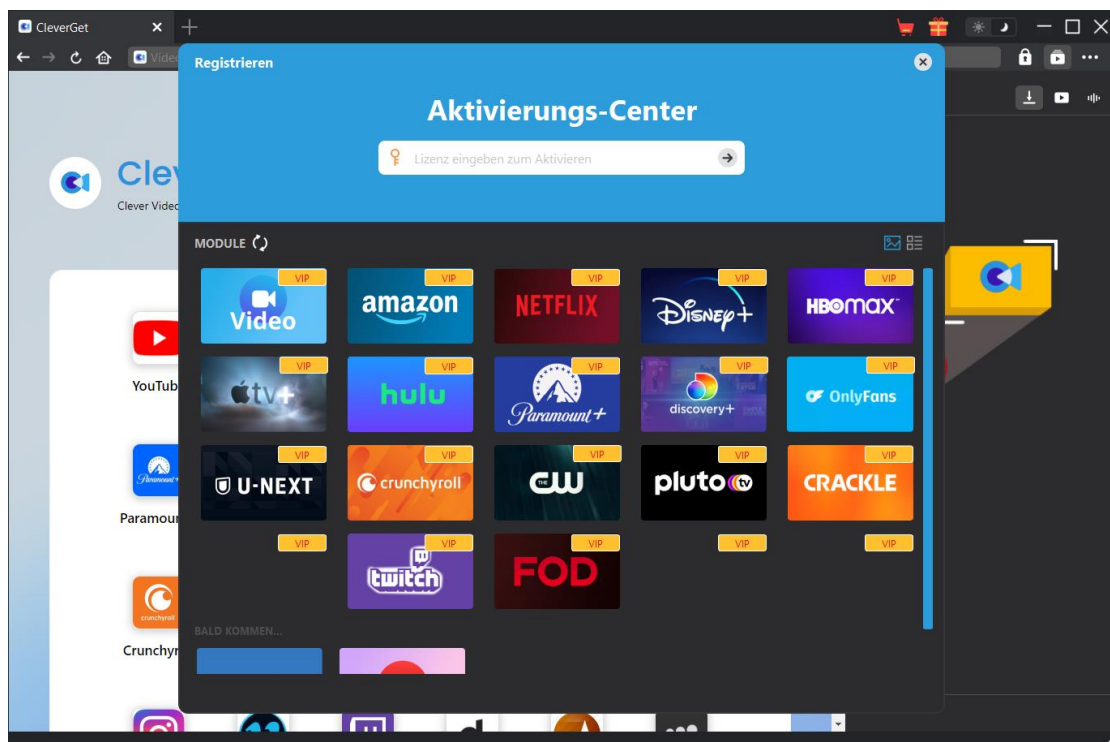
CleverGet

Video

Clev

Clever Video

YouTub

Paramount+

Paramour

crunchyroll

Crunchyr

Registrieren

Aktivierungs-Center

Lizenz eingeben zum Aktivieren

MODULE

VIP Video

VIP amazon

VIP NETFLIX

VIP Disney+

VIP HBO max

VIP tv+

VIP hulu

VIP Paramount+

VIP discovery+

VIP OnlyFans

VIP U-NEXT

VIP crunchyroll

VIP CW

VIP pluto tv

VIP CRACKLE

VIP

VIP twitch

VIP FOD

VIP

VIP

BALD KOMMEN...